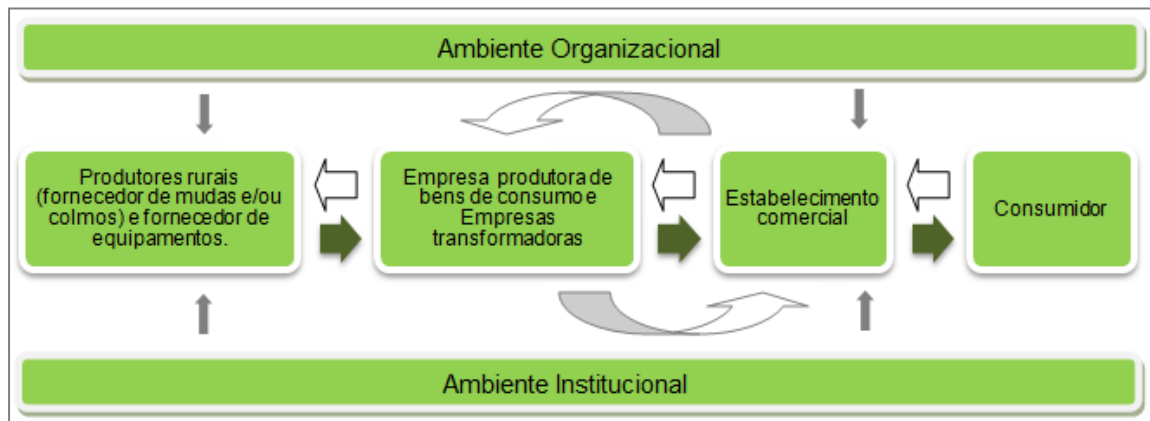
Ambiente Organizacional

Produtores rurais (fornecedor de mudas e/ou colmos) e fornecedor de equipamentos.

Empresa produtora de bens de consumo e Empresas transformadoras

Estabelecimento comercial

Consumidor

Ambiente Institucional